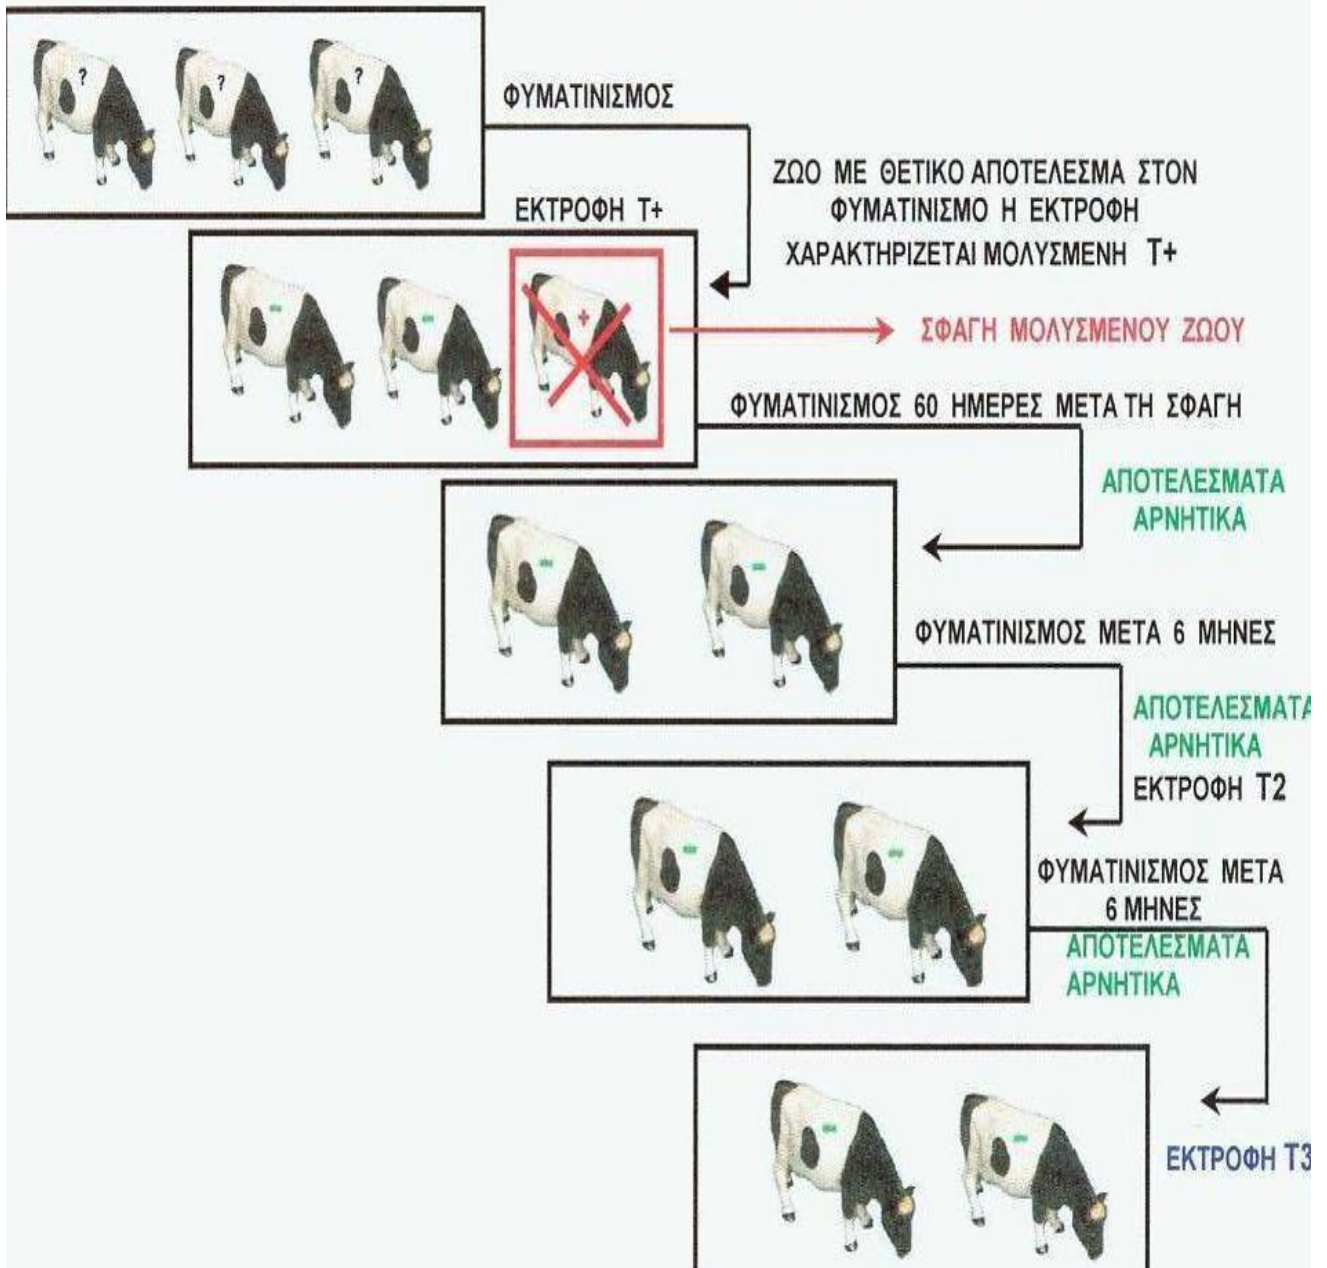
?
?
?

ΦΥΜΑΤΙΝΙΣΜΟΣ

ΖΩΟ ΜΕ ΘΕΤΙΚΟ ΑΠΟΤΕΛΕΣΜΑ ΣΤΟΝ ΦΥΜΑΤΙΝΙΣΜΟ Η ΕΚΤΡΟΦΗ ΧΑΡΑΚΤΗΡΙΖΕΤΑΙ ΜΟΛΥΣΜΕΝΗ Τ+

ΕΚΤΡΟΦΗ Τ+

-
-
+

ΣΦΑΓΗ ΜΟΛΥΣΜΕΝΟΥ ΖΩΟΥ

ΦΥΜΑΤΙΝΙΣΜΟΣ 60 ΗΜΕΡΕΣ ΜΕΤΑ ΤΗ ΣΦΑΓΗ

ΑΠΟΤΕΛΕΣΜΑΤΑ ΑΡΝΗΤΙΚΑ

-
-

ΦΥΜΑΤΙΝΙΣΜΟΣ ΜΕΤΑ 6 ΜΗΝΕΣ

ΑΠΟΤΕΛΕΣΜΑΤΑ ΑΡΝΗΤΙΚΑ

ΕΚΤΡΟΦΗ Τ2

-
-

ΦΥΜΑΤΙΝΙΣΜΟΣ ΜΕΤΑ 6 ΜΗΝΕΣ

ΑΠΟΤΕΛΕΣΜΑΤΑ ΑΡΝΗΤΙΚΑ

-
-

ΕΚΤΡΟΦΗ Τ3